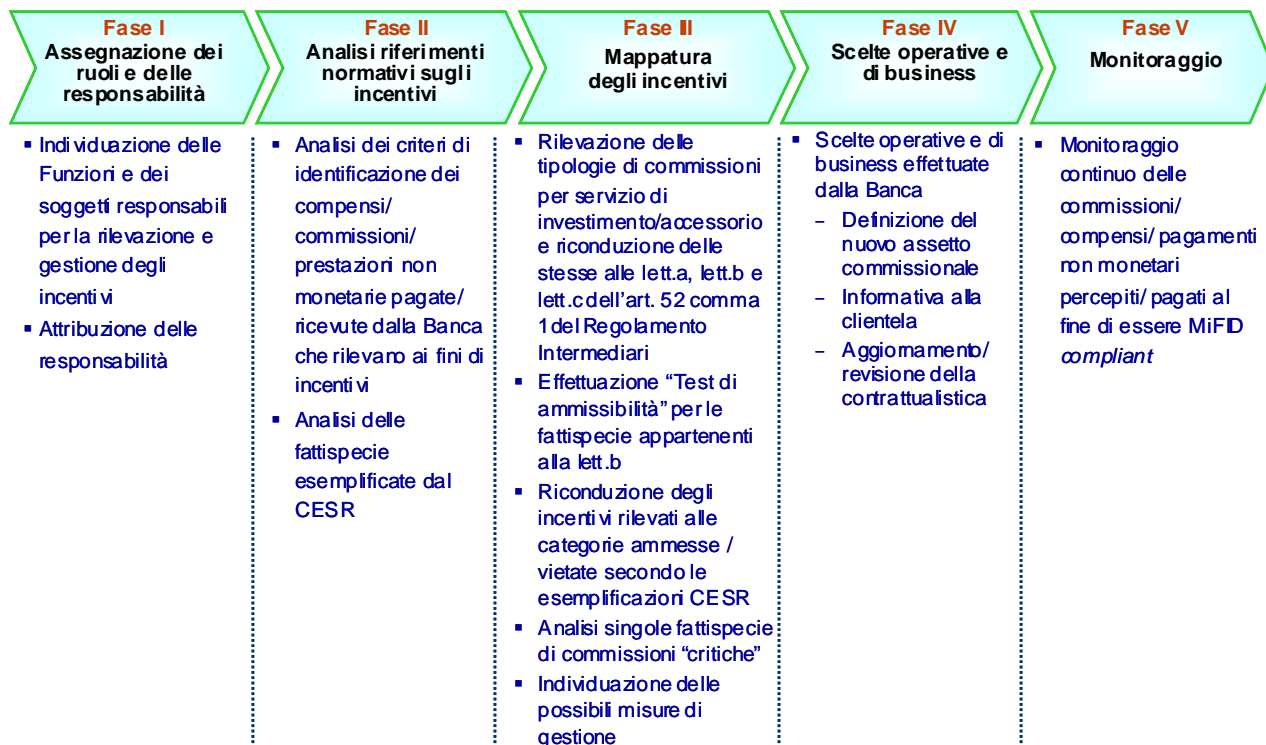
Fase I
Assegnazione dei ruoli e delle responsabilità

Fase II
Analisi riferimenti normativi sugli incentivi

Fase III
Mappatura degli incentivi

Fase IV
Scelte operative e di business

Fase V
Monitoraggio

▪ Individuazione delle Funzioni e dei soggetti responsabili per la rilevazione e gestione degli incentivi
▪ Attribuzione delle responsabilità

▪ Analisi dei criteri di identificazione dei compensi/ commissioni/ prestazioni non monetarie pagate/ ricevute dalla Banca che rilevano ai fini di incentivi
▪ Analisi delle fattispecie esemplificate dal CESR

▪ Rilevazione delle tipologie di commissioni per servizio di investimento/accessorio e riconduzione delle stesse alle lett.a, lett.b e lett.c dell'art. 52 comma 1 del Regolamento Intermediari
▪ Effettuazione "Test di ammissibilità" per le fattispecie appartenenti alla lett.b
▪ Riconduzione degli incentivi rilevati alle categorie ammesse / vietate secondo le esemplificazioni CESR
▪ Analisi singole fattispecie di commissioni "critiche"
▪ Individuazione delle possibili misure di gestione

▪ Scelte operative e di business effettuate dalla Banca
– Definizione del nuovo assetto commissionale
– Informativa alla clientela
– Aggiornamento/ revisione della contrattualistica

▪ Monitoraggio continuo delle commissioni/ compensi/ pagamenti non monetari percepiti/ pagati al fine di essere MiFID *compliant*